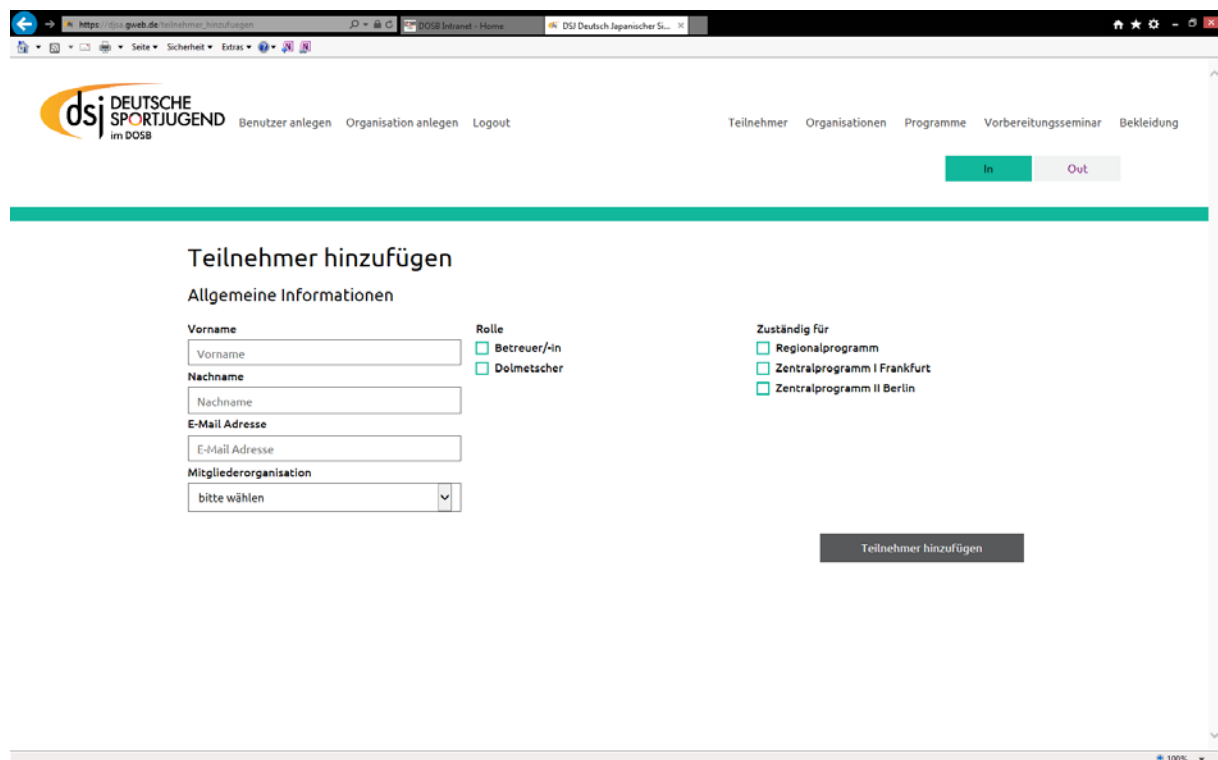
https://djsa.gweb.de/teilnehmer_hinzufuegen
DOSB Intranet - Home
DSJ Deutsch Japanischer Si...
Seite ▾ Sicherheit ▾ Extras ▾

dsj DEUTSCHE SPORTJUGEND im DOSB

Benutzer anlegen Organisation anlegen Logout

Teilnehmer Organisationen Programme Vorbereitungsseminar Bekleidung

In Out

Teilnehmer hinzufügen

Allgemeine Informationen

Vorname
Vorname
Nachname
Nachname
E-Mail Adresse
E-Mail Adresse
Mitgliederorganisation
bitte wählen

Rolle
Betreuer/-in
Dolmetscher

Zuständig für
Regionalprogramm
Zentralprogramm I Frankfurt
Zentralprogramm II Berlin

Teilnehmer hinzufügen

100%